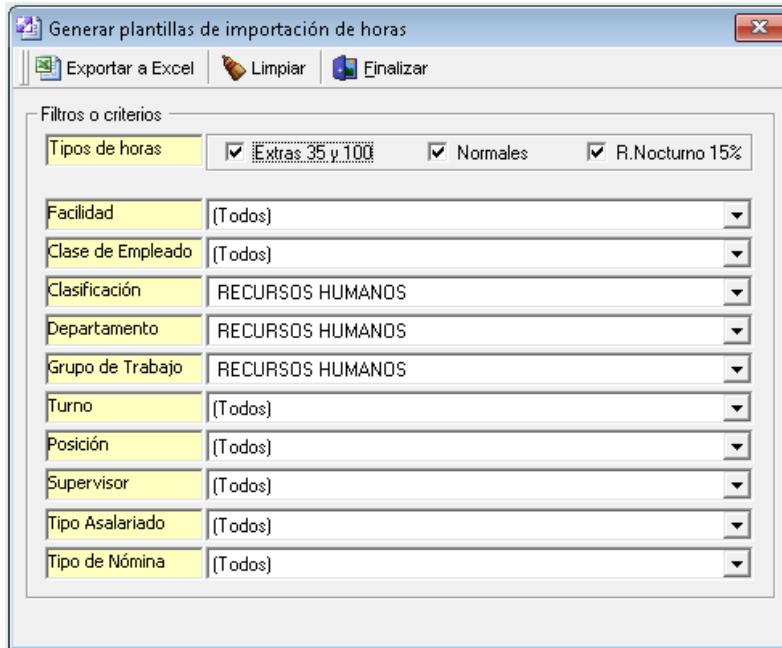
Generar plantillas de importación de horas

Exportar a Excel | Limpiar | Finalizar

Filtros o criterios

Tipos de horas
Extras 35 y 100
Normales
R.Nocturno 15%

| | |
|---|---|
| Facilidad | (Todos) |
| Clase de Empleado | (Todos) |
| Clasificación | RECURSOS HUMANOS |
| Departamento | RECURSOS HUMANOS |
| Grupo de Trabajo | RECURSOS HUMANOS |
| Turno | (Todos) |
| Posición | (Todos) |
| Supervisor | (Todos) |
| Tipo Asalariado | (Todos) |
| Tipo de Nómina | (Todos) |